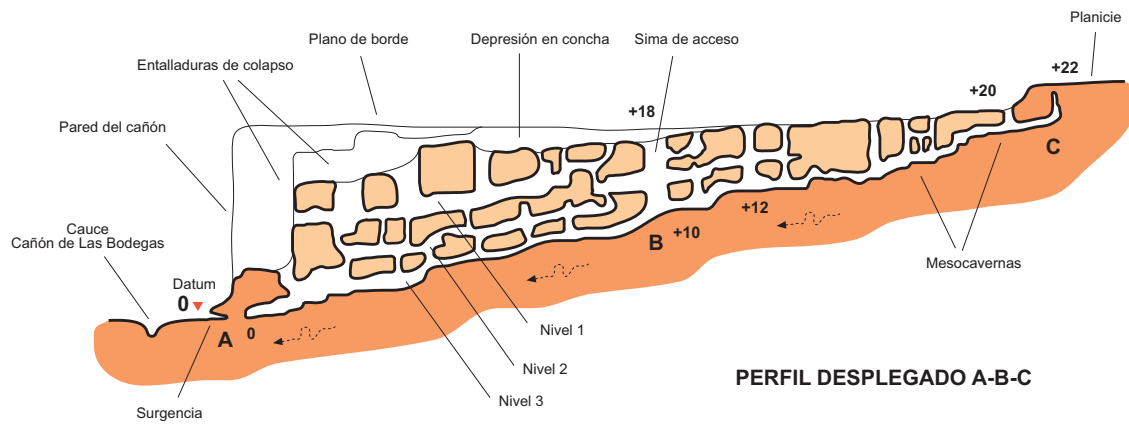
Planicie
+22
Plano de borde
Depresión en concha
Sima de acceso
Entalladuras de colapso
+18
+20
Pared del cañón
C
+12
B
+10
Cauce
Cañón de Las Bodegas
Datum
0
A
0
Mesocavernas
Nivel 1
Nivel 2
Nivel 3
Surgencia
PERFIL DESPLEGADO A-B-C